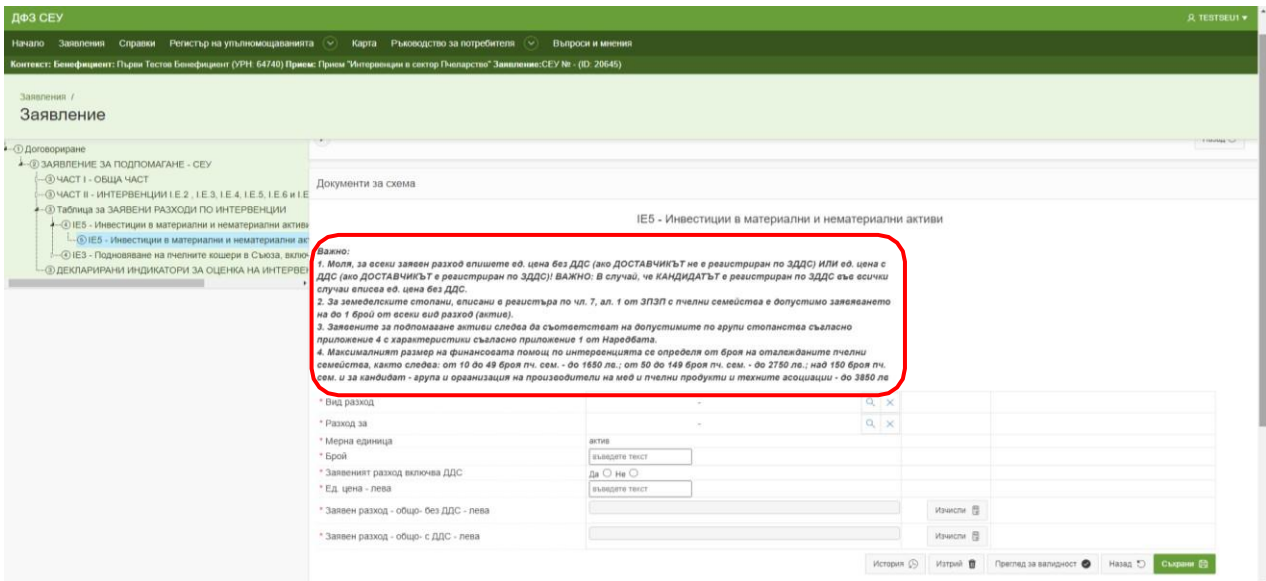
ДФЗ СЕУ

TESTSEU1

Начало Заявления Справки Регистър на упълномощаванията Карта Ръководство за потребителя Въпроси и мнения

Контекст: Бенефициент: Първи Тестов Бенефициент (УРН: 64740) Прием: Прием "Интервенции в сектор Пчеларство" Заявление:СЕУ № - (ID: 20645)

Заявления /

Заявление

① Договориране
② ЗАЯВЛЕНИЕ ЗА ПОДПОМАГАНЕ - СЕУ
③ ЧАСТ I - ОБЩА ЧАСТ
③ ЧАСТ II - ИНТЕРВЕНЦИИ I.Е.2 , I.Е.3, I.Е.4, I.Е.5, I.Е.6 и I.Е
③ Таблица за ЗАЯВЕНИ РАЗХОДИ ПО ИНТЕРВЕНЦИИ
④ IE5 - Инвестиции в материални и нематериални активи
⑤ IE5 - Инвестиции в материални и нематериални акт
④ IE3 - Подновяване на пчелните кошери в Съюза, включ
③ ДЕКЛАРИРАНИ ИНДИКАТОРИ ЗА ОЦЕНКА НА ИНТЕРВЕ

Назад

Документи за схема

IE5 - Инвестиции в материални и нематериални активи

Важно:
1. Моля, за всеки заявен разход впишете ед. цена без ДДС (ако ДОСТАВЧИКЪТ не е регистриран по ЗДДС) ИЛИ ед. цена с ДДС (ако ДОСТАВЧИКЪТ е регистриран по ЗДДС)! ВАЖНО: В случай, че КАНДИДАТЪТ е регистриран по ЗДДС във всички случаи вписва ед. цена без ДДС.
2. За земеделските стопани, вписани в регистъра по чл. 7, ал. 1 от ЗПЗП с пчелни семейства е допустимо заявяването на до 1 брой от всеки вид разход (актив).
3. Заявените за подпомагане активи следва да съответстват на допустимите по групи стопанства съгласно приложение 4 с характеристики съгласно приложение 1 от Наредбата.
4. Максималният размер на финансовата помощ по интервенцията се определя от броя на отглежданите пчелни семейства, както следва: от 10 до 49 броя пч. сем. - до 1650 лв.; от 50 до 149 броя пч. сем. - до 2750 лв.; над 150 броя пч. сем. и за кандидат - група и организация на производители на мед и пчелни продукти и техните асоциации - до 3850 лв

* Вид разход -
* Разход за -
* Мерна единица актив
* Брой въведете текст
* Заявеният разход включва ДДС Да Не
* Ед. цена - лева въведете текст
* Заявен разход - общо- без ДДС - лева Изчисли
* Заявен разход - общо- с ДДС - лева Изчисли

История Изтрий Преглед за валидност Назад Съхрани